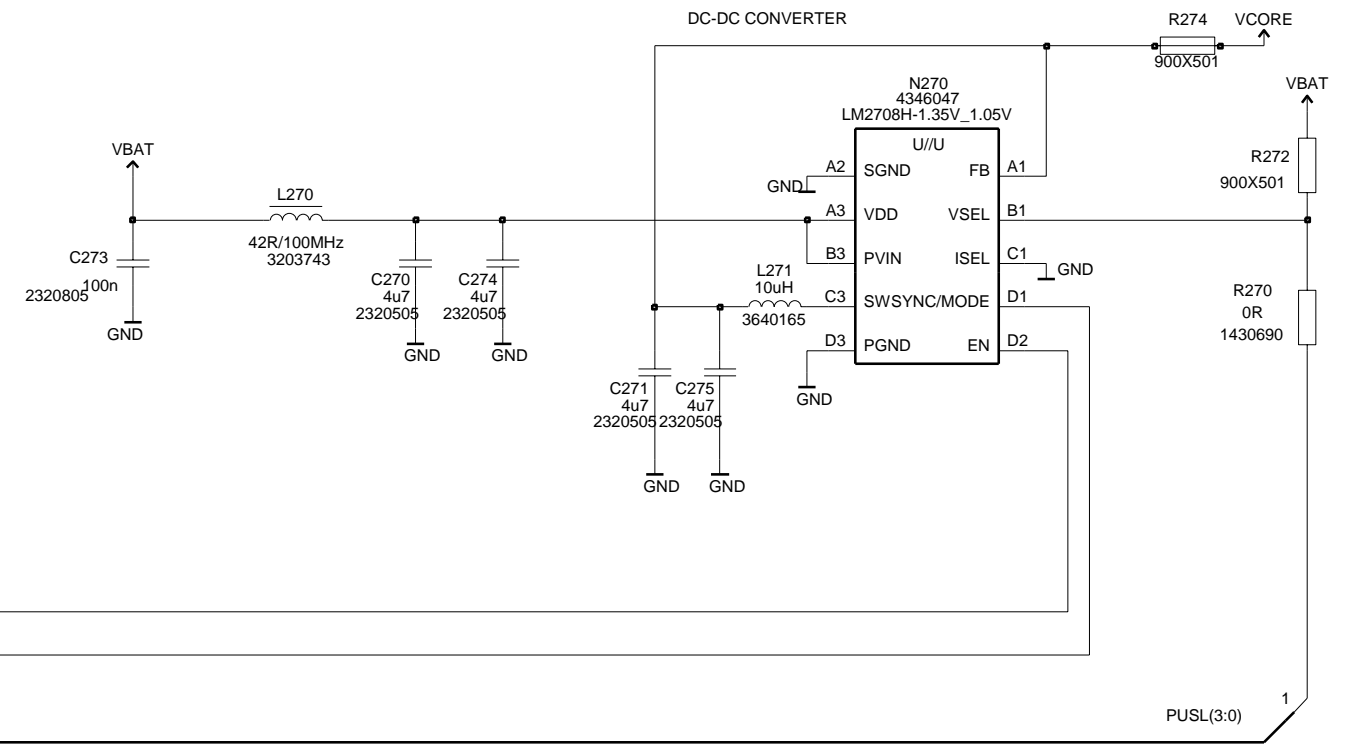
DC-DC CONVERTER

R274
900X501
VCORE

VBAT

N270
4346047
LM2708H-1.35V_1.05V
U//U

VBAT

L270
42R/100MHz
3203743

C273
100n
2320805
GND

C270
4u7
2320505
GND

C274
4u7
2320505
GND

A2 SGND
GND
A3 VDD
B3 PVIN
C3 SWSYNC/MODE
D3 PGND
GND

FB A1
VSEL B1
ISEL C1
GND
D1
EN D2

L271
10uH
3640165

C271
4u7
2320505
GND

C275
4u7
2320505
GND

R272
900X501

R270
0R
1430690

1
PUSL(3:0)